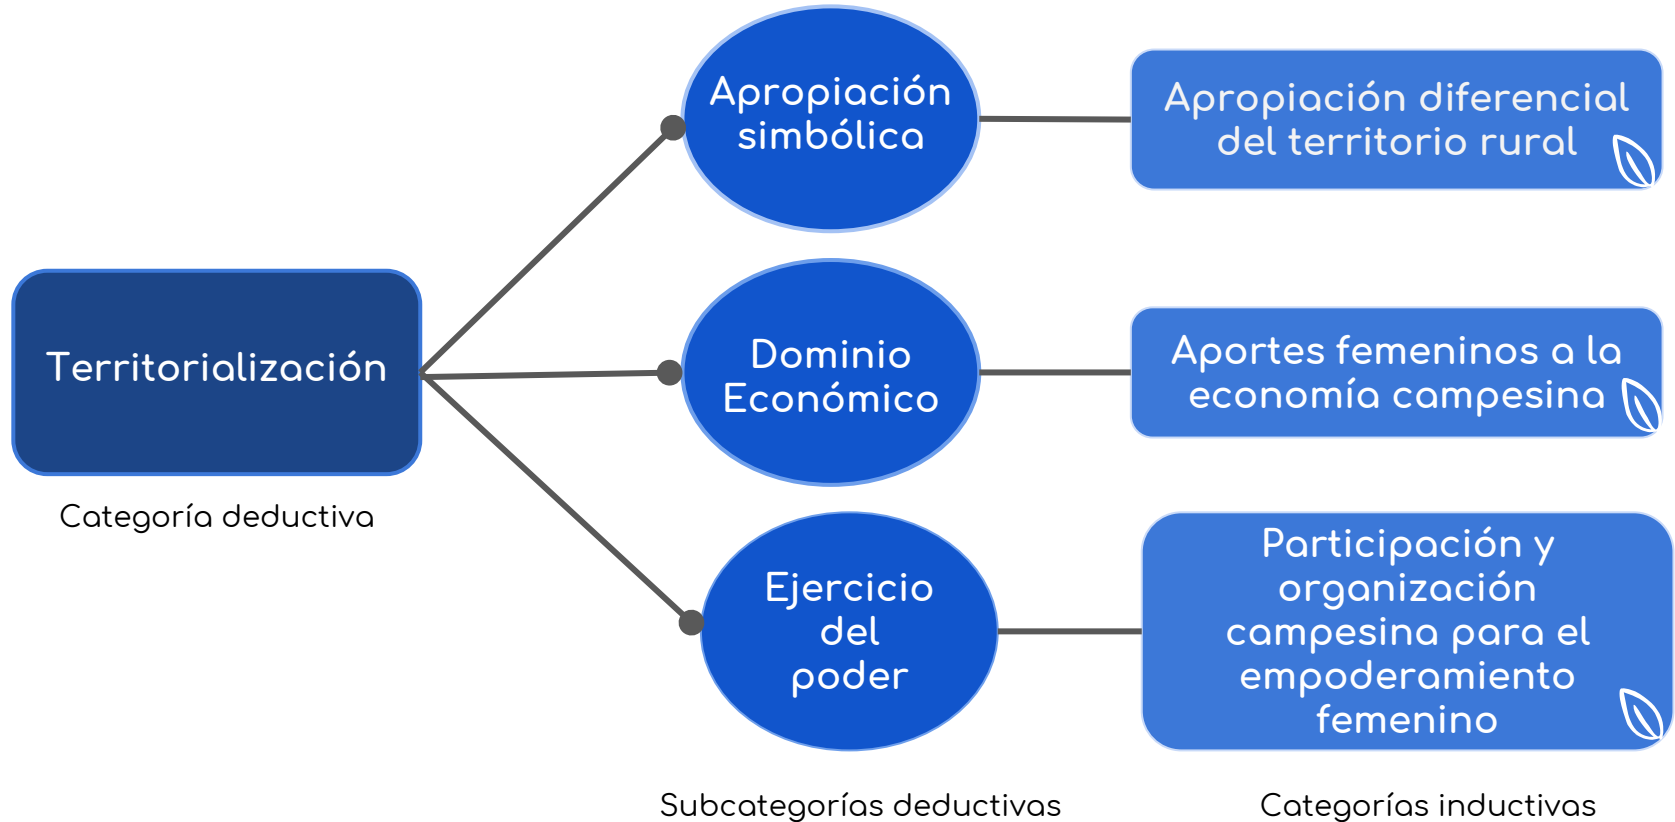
Territorialización

Categoría deductiva

Apropiación simbólica

Dominio Económico

Ejercicio del poder

Subcategorías deductivas

Apropiación diferencial del territorio rural

Aportes femeninos a la economía campesina

Participación y organización campesina para el empoderamiento femenino

Categorías inductivas